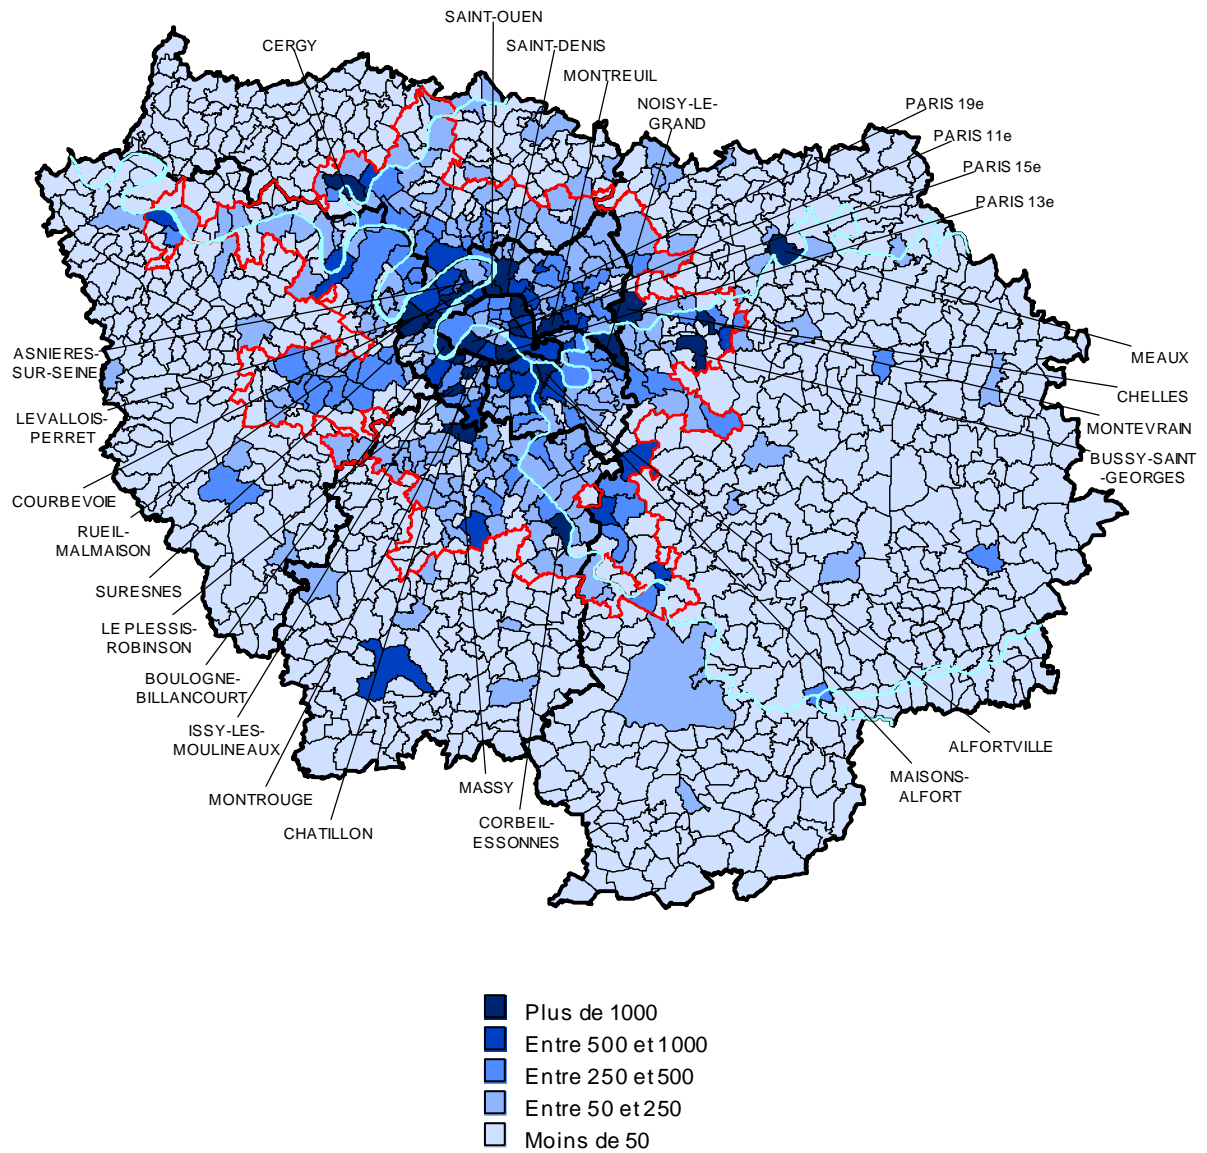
SAINT-OUEN
CERGY
SAINT-DENIS
MONTREUIL
NOISY-LE-GRAND
PARIS 19e
PARIS 11e
PARIS 15e
PARIS 13e
ASNIERES-SUR-SEINE
LEVALLOIS-PERRET
COURBEVOIE
RUEIL-MALMAISON
SURESNES
LE PLESSIS-ROBINSON
BOULOGNE-BILLANCOURT
ISSY-LES-MOULINEAUX
MONTROUGE
CHATILLON
MASSY
CORBEIL-ESSONNES
MEAUX
CHELLES
MONTEVRAIN
BUSSY-SAINT-GEORGES
ALFORTVILLE
MAISONS-ALFORT

Plus de 1000
Entre 500 et 1000
Entre 250 et 500
Entre 50 et 250
Moins de 50